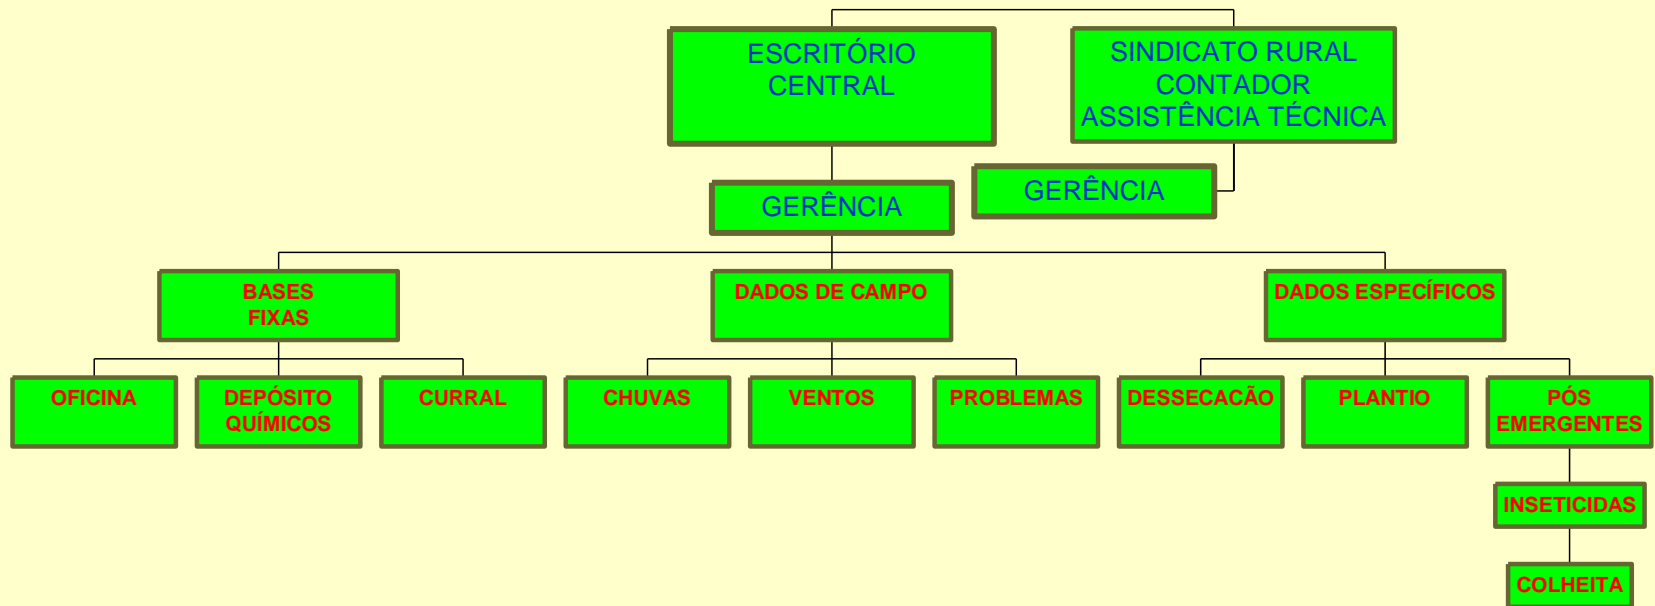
ESCRITÓRIO CENTRAL

SINDICATO RURAL
CONTADOR
ASSISTÊNCIA TÉCNICA

GERÊNCIA

GERÊNCIA

BASES FIXAS

DADOS DE CAMPO

DADOS ESPECÍFICOS

OFICINA

DEPÓSITO QUÍMICOS

CURRAL

CHUVAS

VENTOS

PROBLEMAS

DESSECACÃO

PLANTIO

PÓS EMERGENTES

INSETICIDAS

COLHEITA